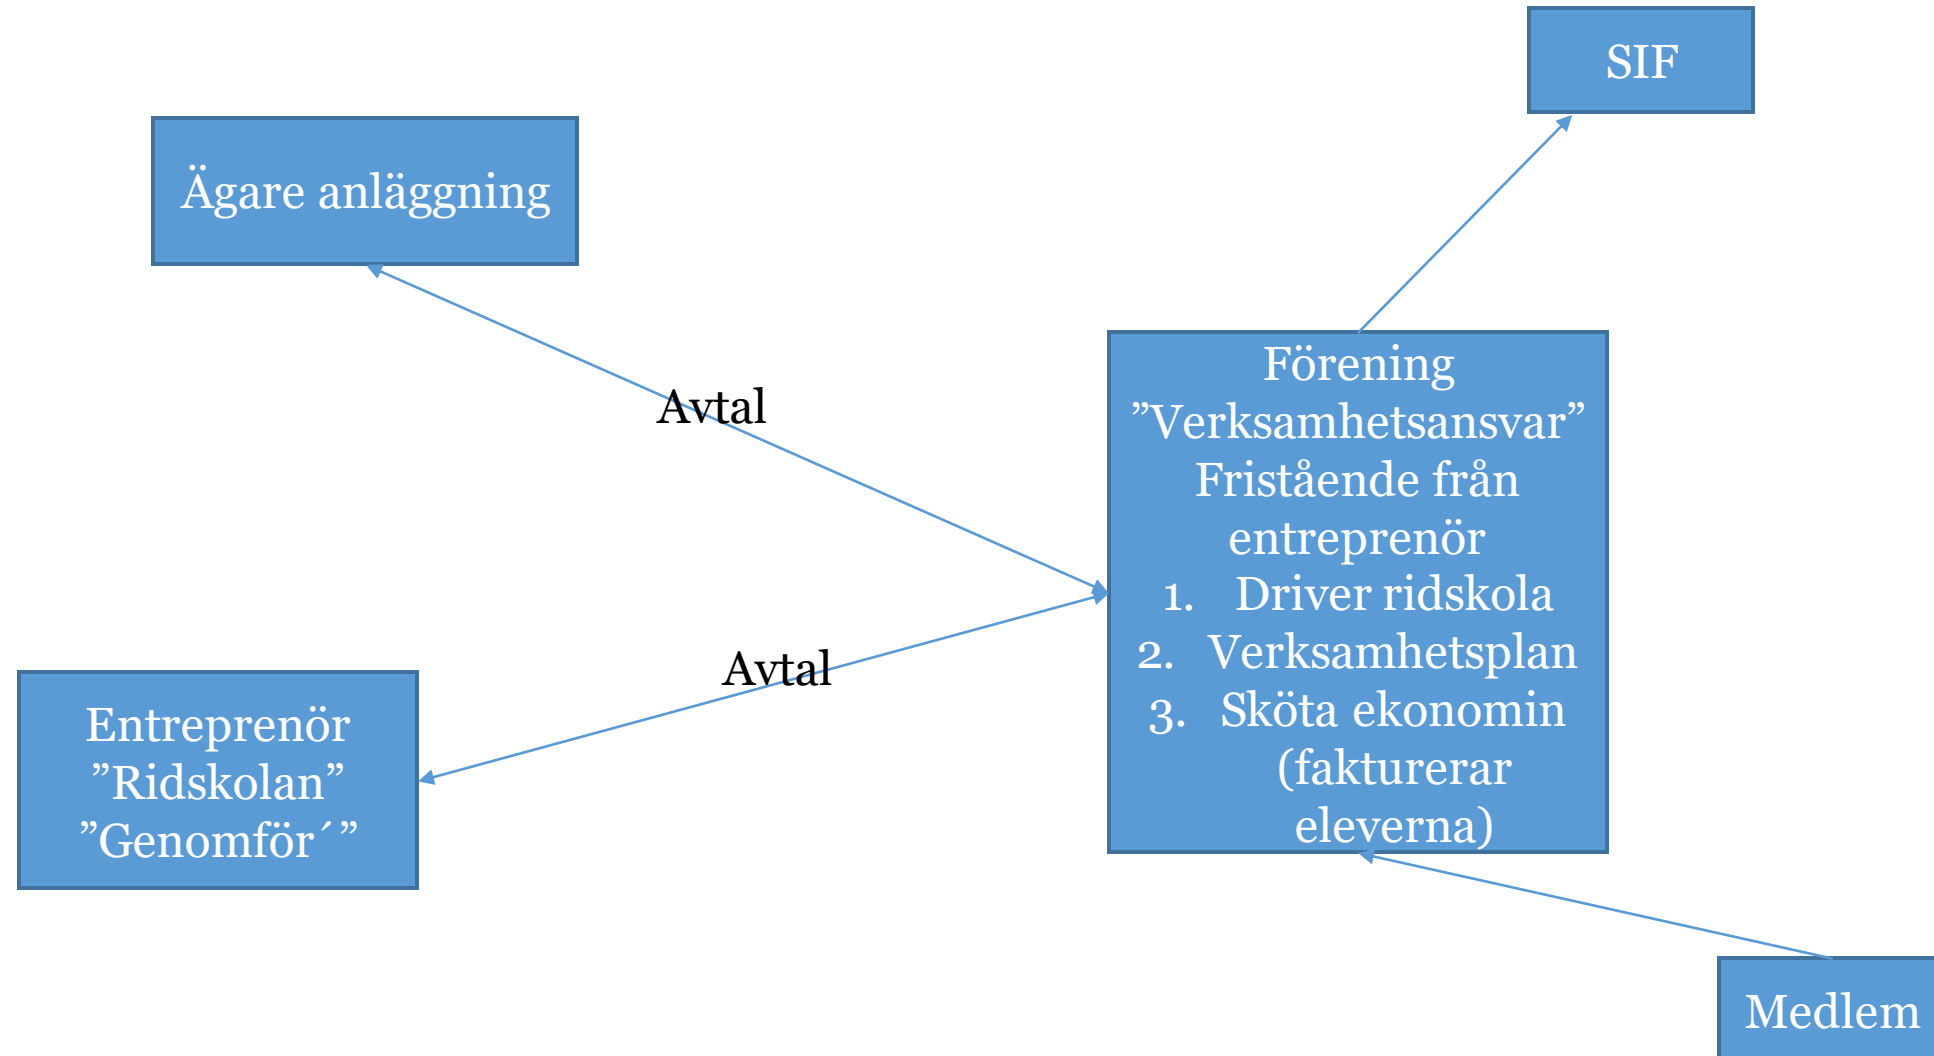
SIF

Ägare anläggning

Avtal

Förening
”Verksamhetsansvar”
Fristående från entreprenör
1. Driver ridskola
2. Verksamhetsplan
3. Sköta ekonomin (fakturerar eleverna)

Avtal

Entreprenör
”Ridskolan”
”Genomför´”

Medlem